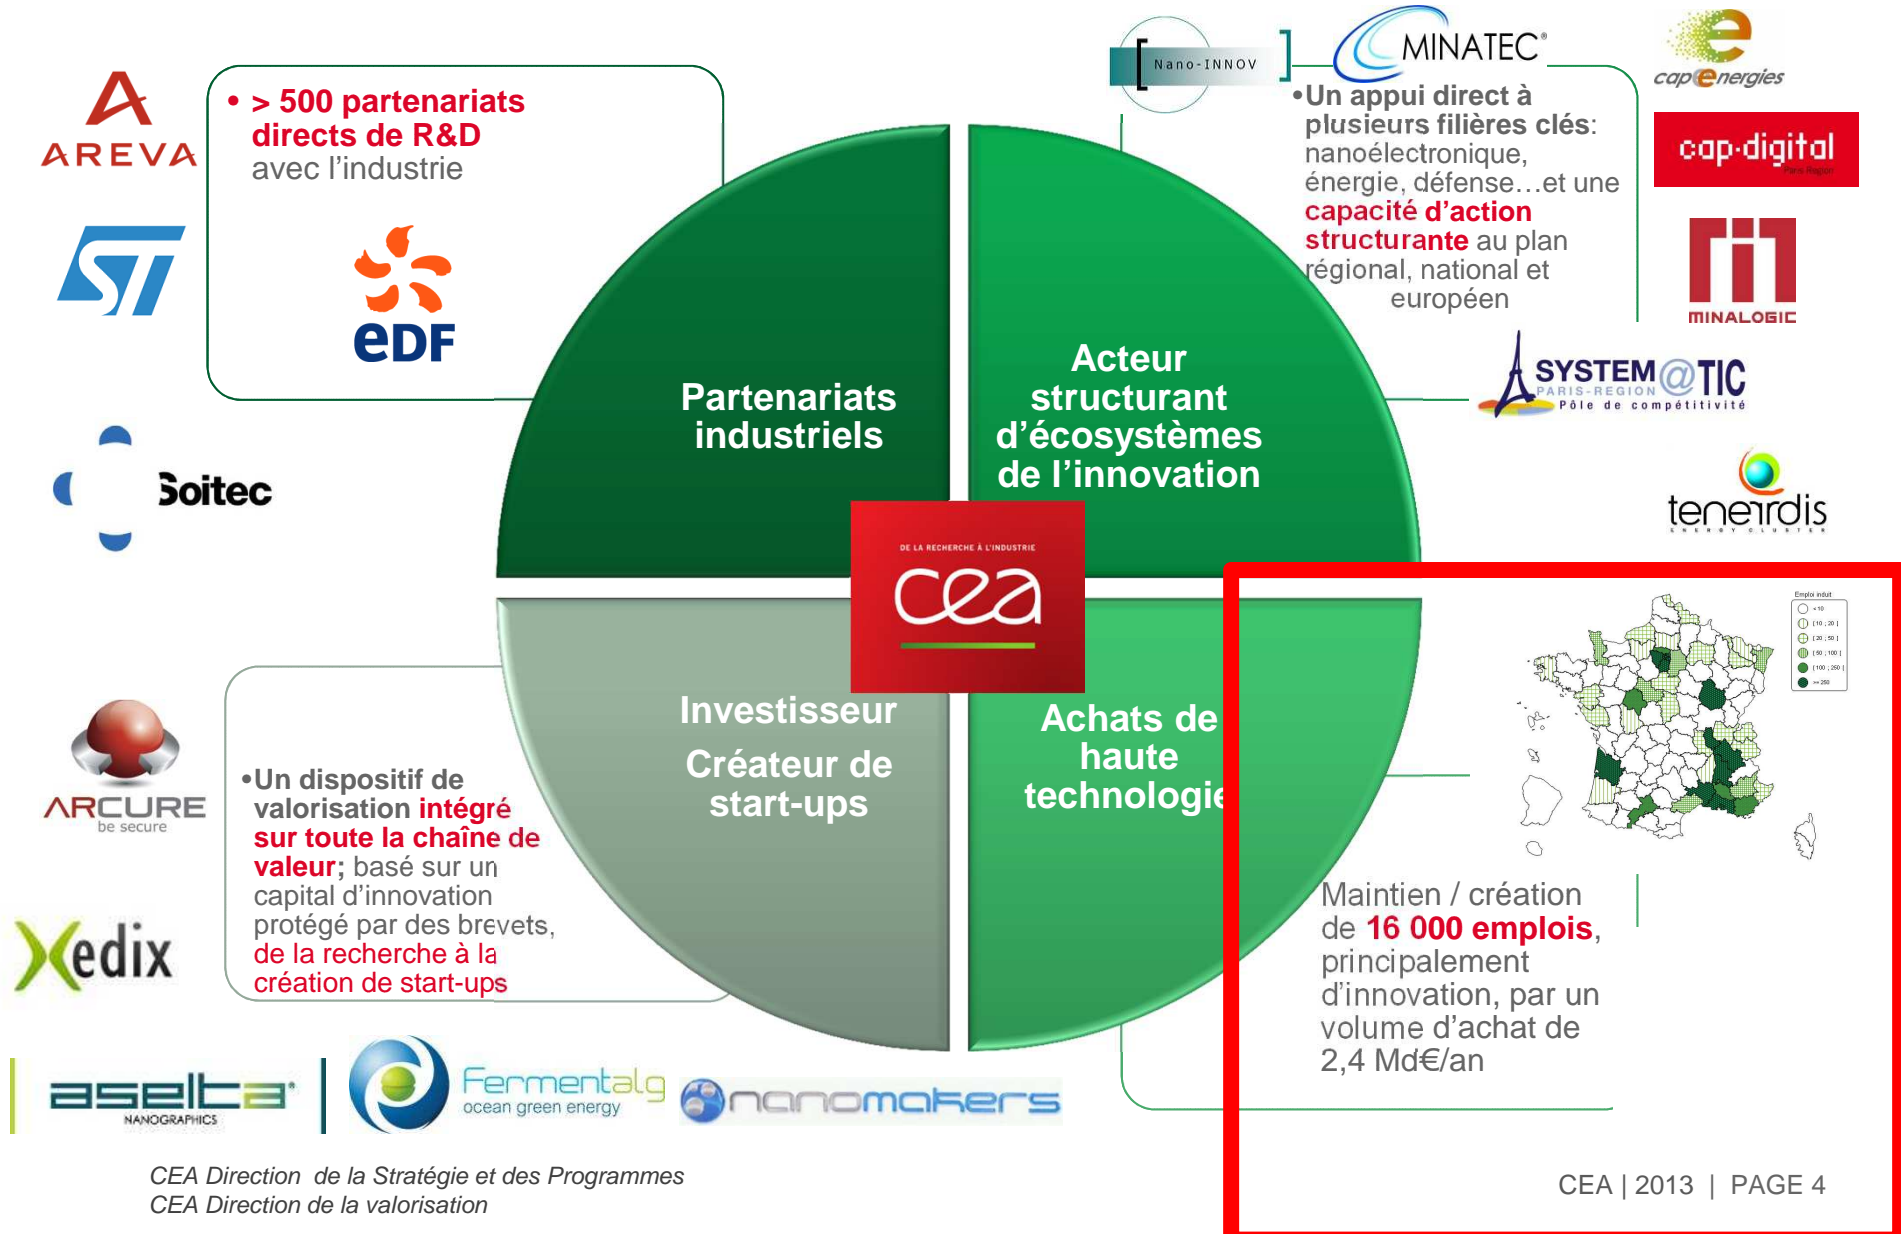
AREVA

• > 500 partenariats directs de R&D avec l'industrie

eDF

Soitec

Nano-INNOV

MINATEC

•Un appui direct à plusieurs filières clés: nanoélectronique, énergie, défense…et une capacité d'action structurante au plan régional, national et européen

cap energies

cap digital

MINALOGIC

SYSTEM@TIC PARIS-REGION Pôle de compétitivité

tenerrdis

Partenariats industriels

Acteur structurant d'écosystèmes de l'innovation

DE LA RECHERCHE À L'INDUSTRIE
cea

Investisseur
Créateur de start-ups

Achats de haute technologie

ARCURE be secure

•Un dispositif de valorisation intégré sur toute la chaîne de valeur; basé sur un capital d'innovation protégé par des brevets, de la recherche à la création de start-ups

Xedix

Emploi induit
< 10
[10 ; 20 [
[20 ; 50 [
[50 ; 100 [
[100 ; 250 [
>= 250

Maintien / création de 16 000 emplois, principalement d'innovation, par un volume d'achat de 2,4 Md€/an

aselta NANOGRAPHICS

Fermentalg ocean green energy

nanomakers

CEA Direction de la Stratégie et des Programmes
CEA Direction de la valorisation

CEA | 2013 | PAGE 4